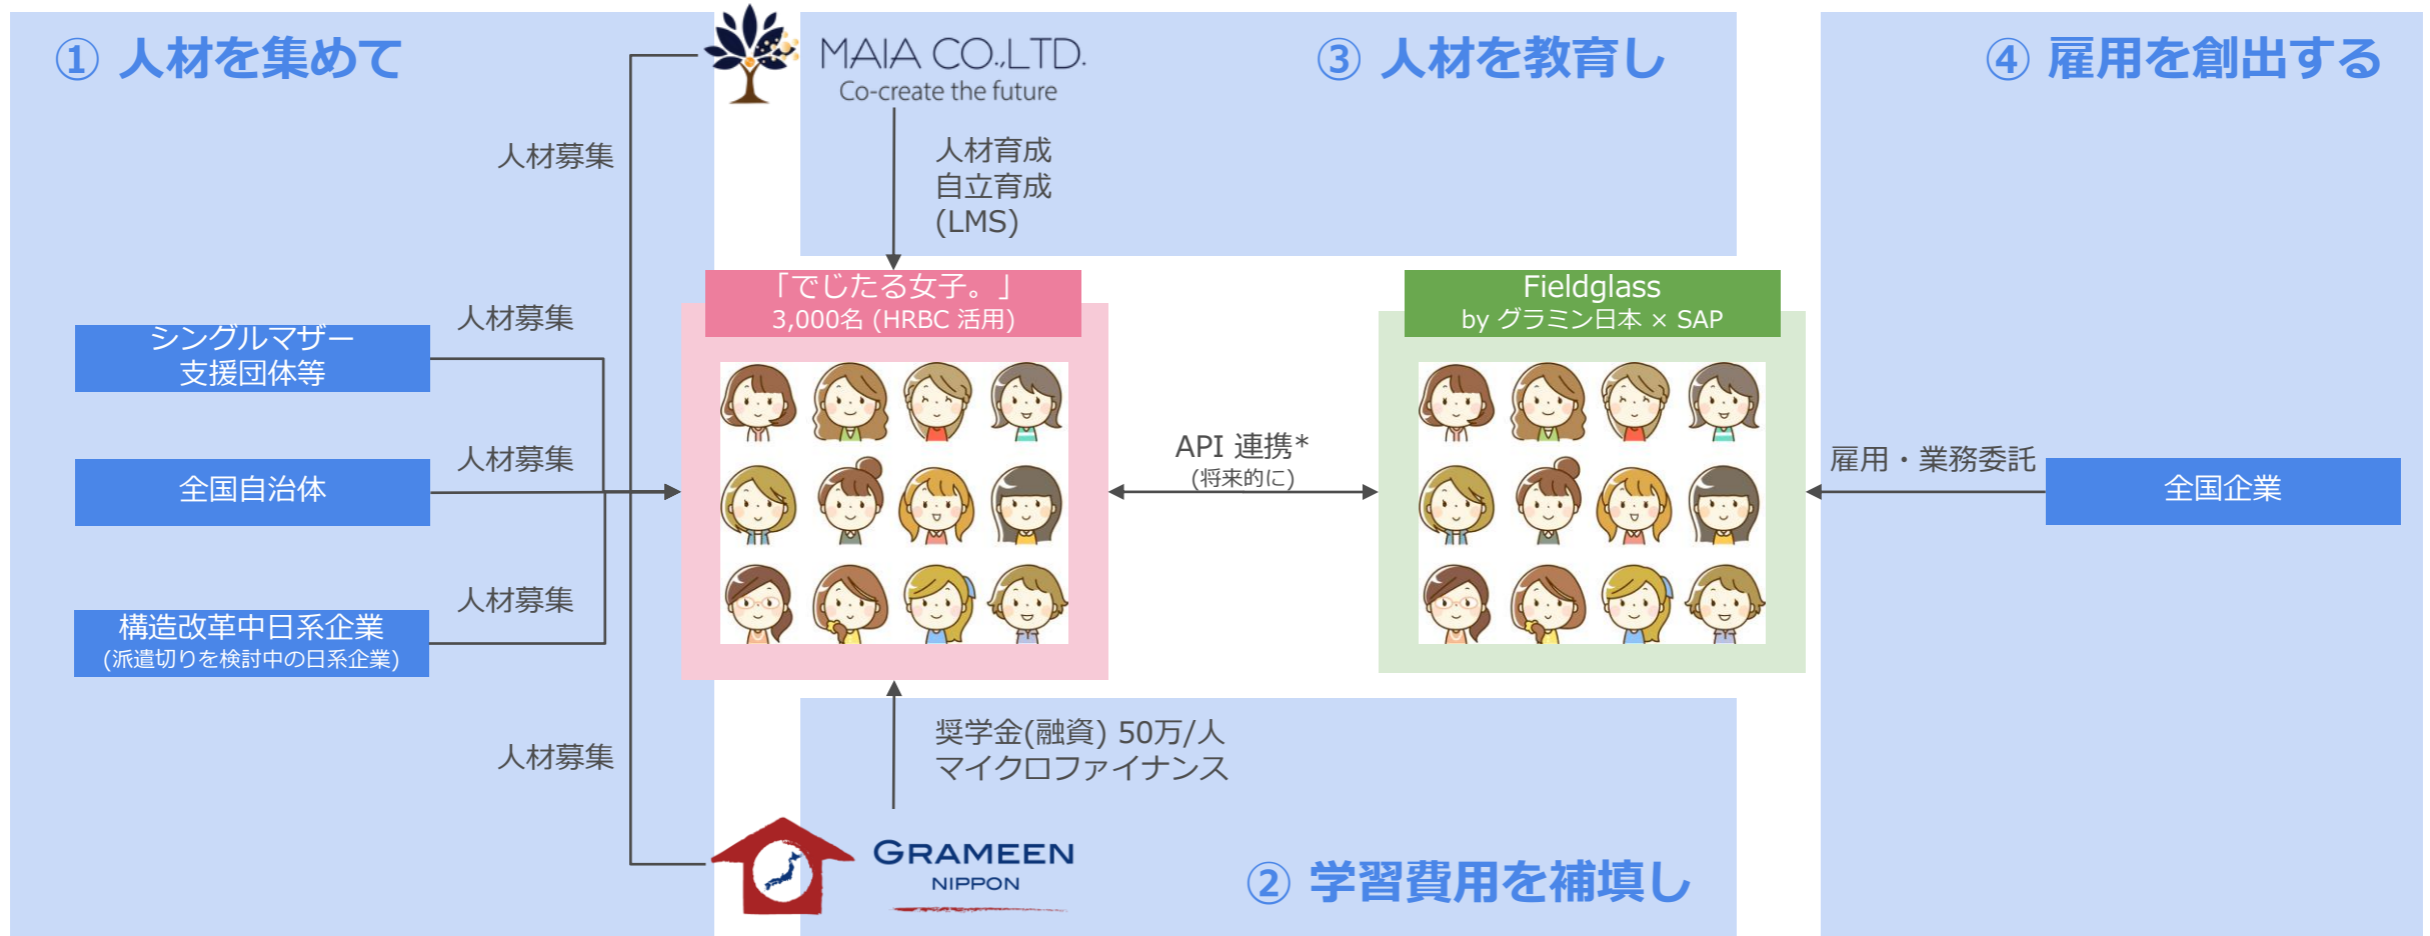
① 人材を集めて

MAIA CO.,LTD.
Co-create the future

③ 人材を教育し

④ 雇用を創出する

人材募集

人材育成
自立育成
(LMS)

「でじたる女子。」
3,000名 (HRBC 活用)

Fieldglass
by グラミン日本 × SAP

人材募集

シングルマザー
支援団体等

人材募集

全国自治体

API 連携*
(将来的に)

雇用・業務委託

全国企業

人材募集

構造改革中日系企業
(派遣切りを検討中の日系企業)

奨学金(融資) 50万/人
マイクロファイナンス

人材募集

GRAMEEN
NIPPON

② 学習費用を補填し